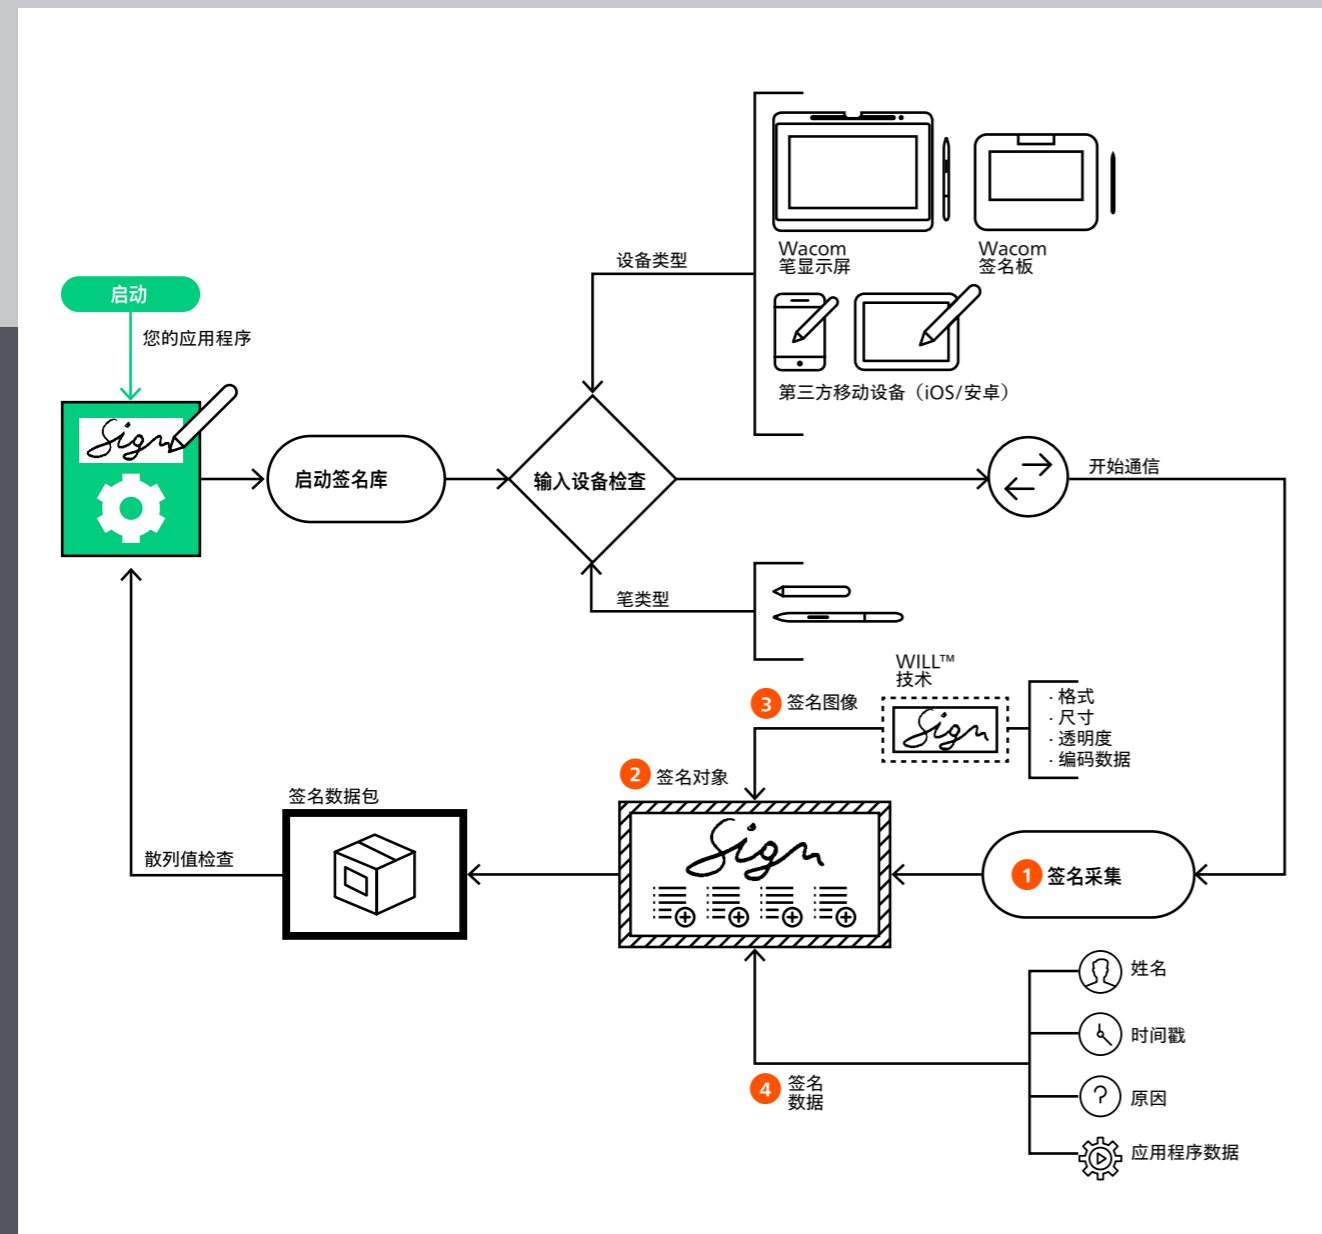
启动

您的应用程序

Sign

启动签名库

设备类型

Wacom
笔显示屏

Wacom
签名板

第三方移动设备（iOS/安卓）

输入设备检查

开始通信

笔类型

WILL™
技术

3 签名图像

Sign

· 格式
· 尺寸
· 透明度
· 编码数据

2 签名对象

签名数据包

散列值检查

Sign

1 签名采集

姓名

时间戳

原因

应用程序数据

4 签名
数据